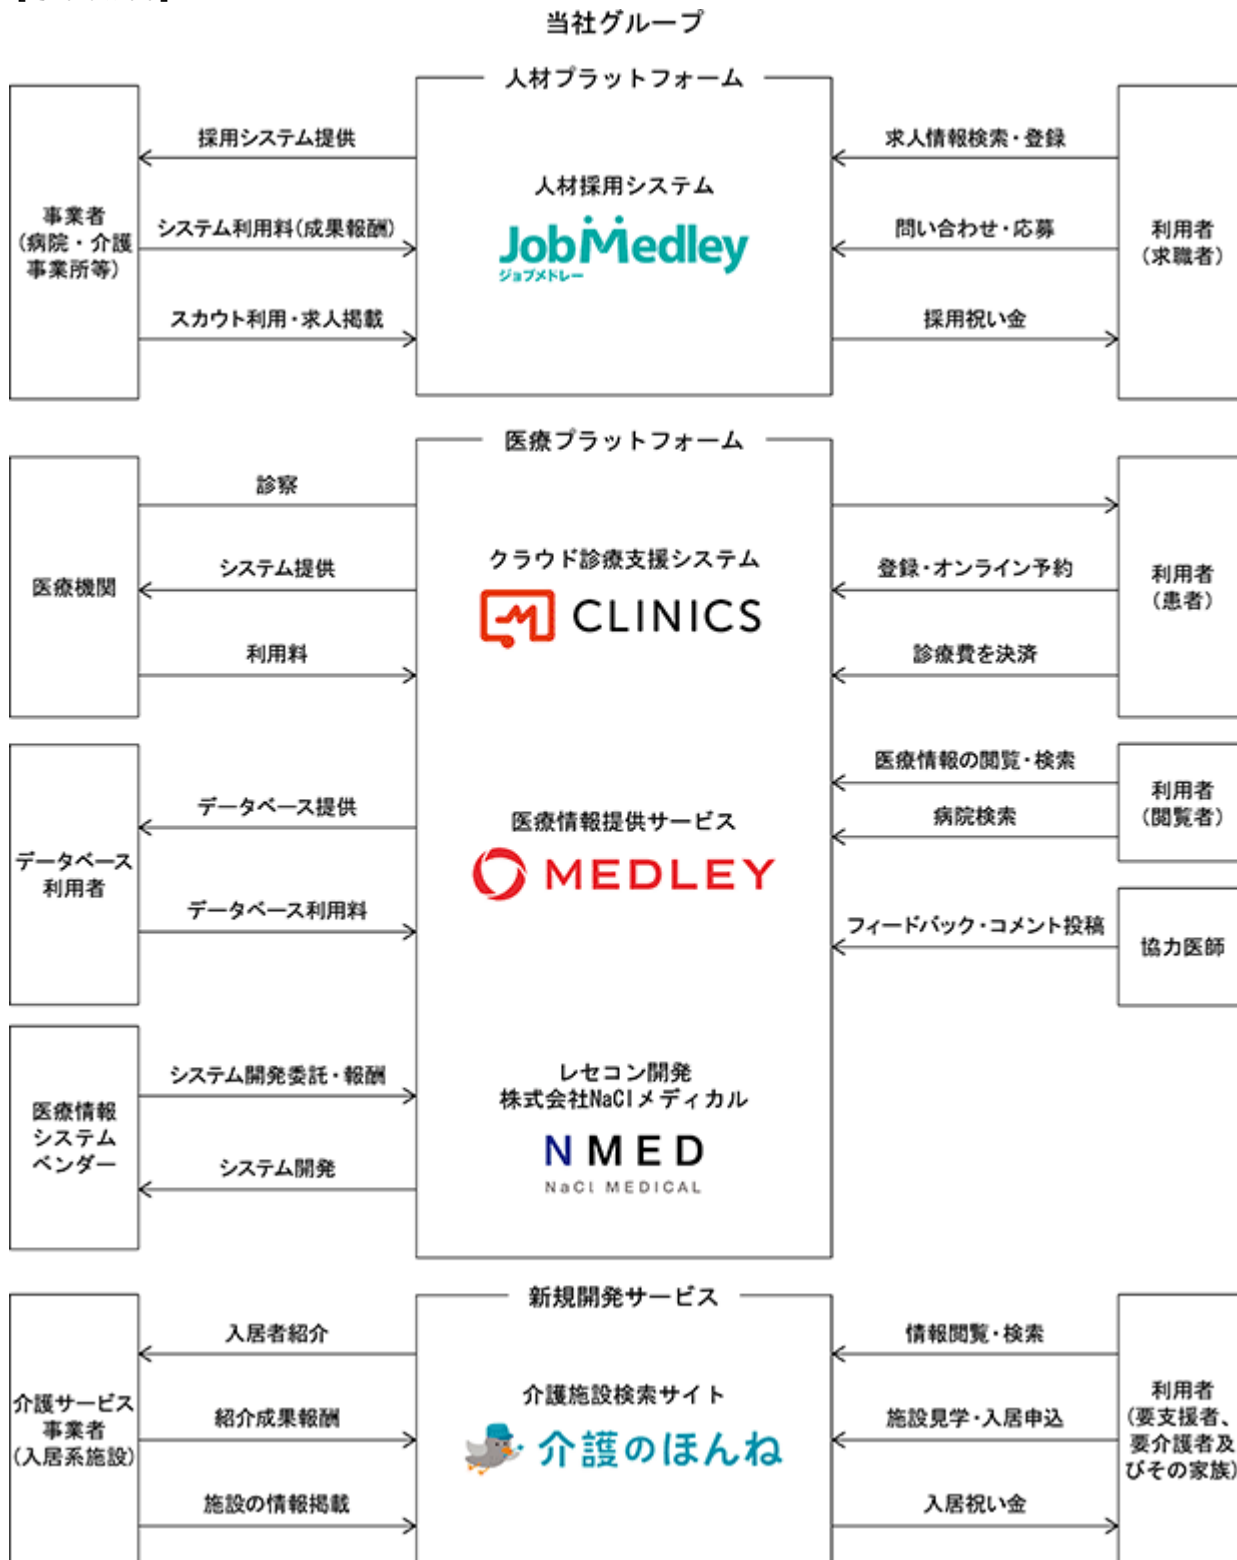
当社グループ

人材プラットフォーム

事業者
（病院・介護事業所等）

採用システム提供

システム利用料（成果報酬）

スカウト利用・求人掲載

人材採用システム

JobMedley
ジョブメドレー

求人情報検索・登録

問い合わせ・応募

採用祝い金

利用者
（求職者）

医療プラットフォーム

医療機関

診察

システム提供

利用料

クラウド診療支援システム

CLINICS

登録・オンライン予約

診療費を決済

利用者
（患者）

データベース利用者

データベース提供

データベース利用料

医療情報提供サービス

MEDLEY

医療情報の閲覧・検索

病院検索

利用者
（閲覧者）

フィードバック・コメント投稿

協力医師

医療情報システムベンダー

システム開発委託・報酬

システム開発

レセコン開発
株式会社NaClメディカル

NMED
NaCl MEDICAL

新規開発サービス

介護サービス事業者
（入居系施設）

入居者紹介

紹介成果報酬

施設の情報掲載

介護施設検索サイト

介護のほんね

情報閲覧・検索

施設見学・入居申込

入居祝い金

利用者
（要支援者、要介護者及びその家族）